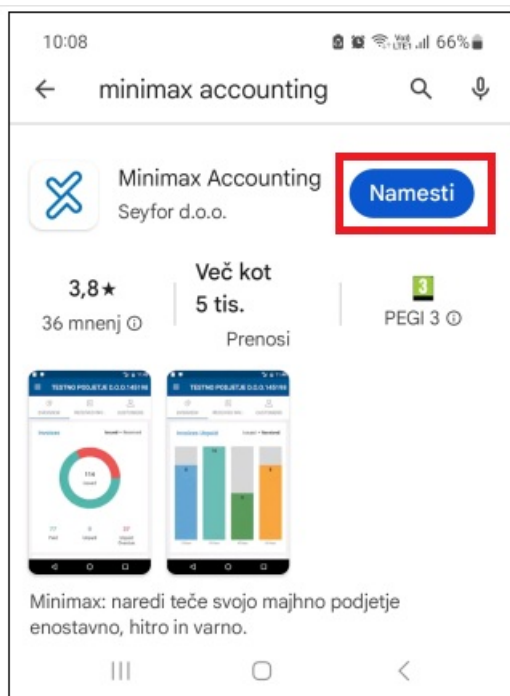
10:08

66%

minimax accounting

Minimax Accounting

Seyfor d.o.o.

Namesti

3,8★

36 mnenj ⓘ

Več kot 5 tis.

Prenosi

3

PEGI 3 ⓘ

TESTNO PODJETJE D.O.O.

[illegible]

TESTNO PODJETJE D.O.O.

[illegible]

Minimax: naredi teče svojo majhno podjetje enostavno, hitro in varno.